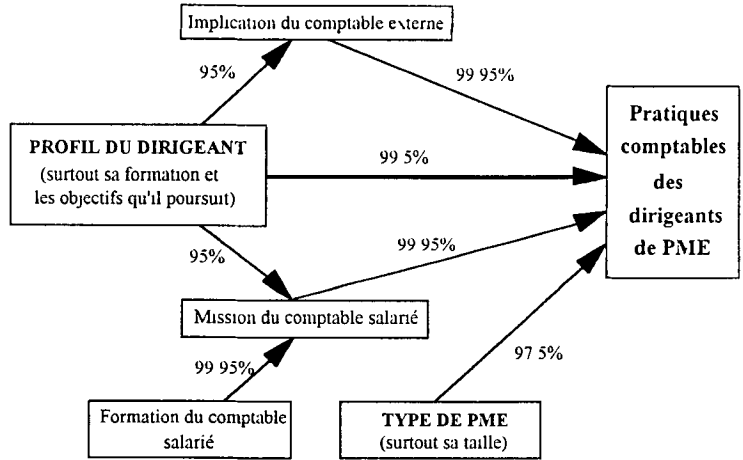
Implication du comptable externe

95%

99 95%

PROFIL DU DIRIGEANT (surtout sa formation et les objectifs qu'il poursuit)

99 5%

Pratiques comptables des dirigeants de PME

95%

99 95%

Mission du comptable salarié

99 95%

97 5%

Formation du comptable salarié

TYPE DE PME (surtout sa taille)